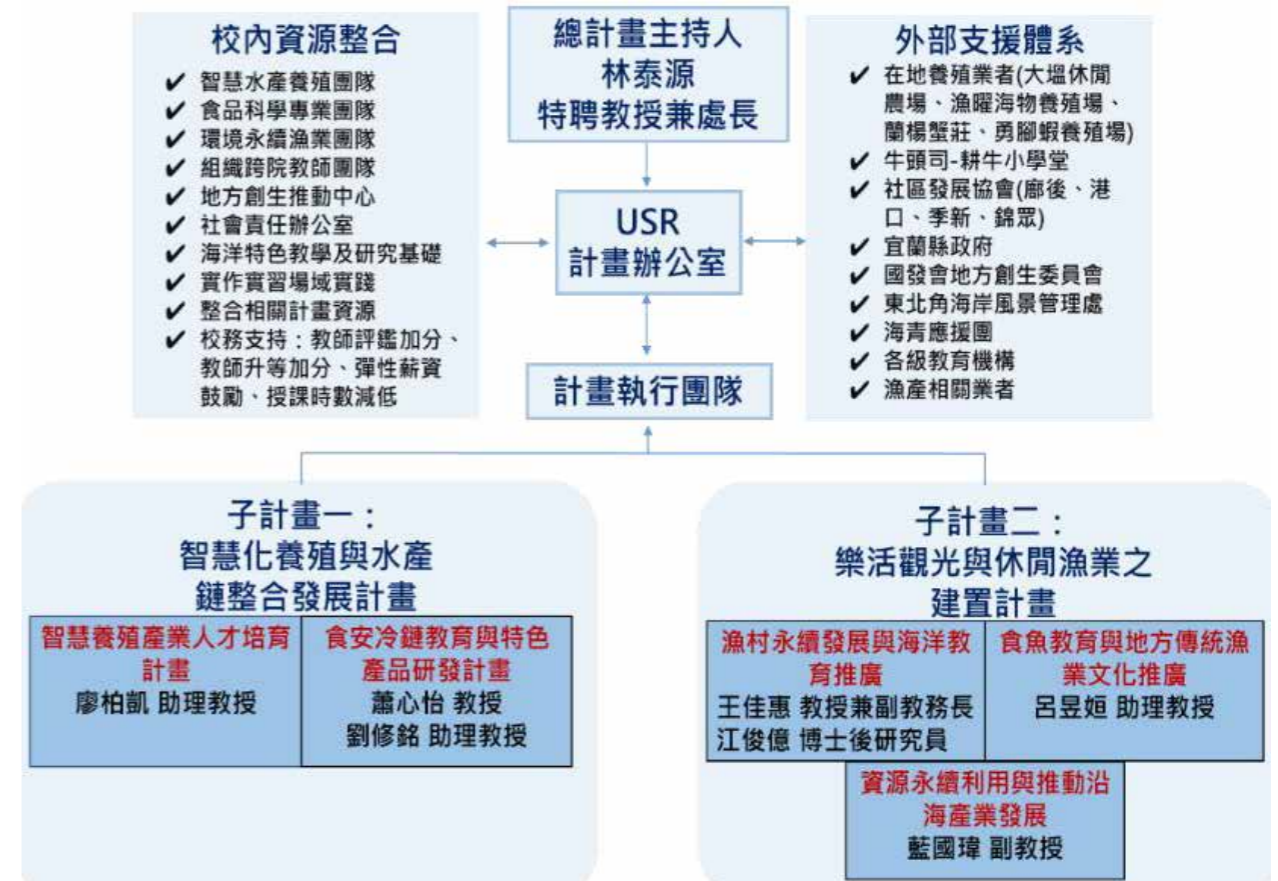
校內資源整合
✔ 智慧水產養殖團隊
✔ 食品科學專業團隊
✔ 環境永續漁業團隊
✔ 組織跨院教師團隊
✔ 地方創生推動中心
✔ 社會責任辦公室
✔ 海洋特色教學及研究基礎
✔ 實作實習場域實踐
✔ 整合相關計畫資源
✔ 校務支持：教師評鑑加分、教師升等加分、彈性薪資鼓勵、授課時數減低

總計畫主持人
林泰源
特聘教授兼處長

USR
計畫辦公室

計畫執行團隊

外部支援體系
✔ 在地養殖業者(大塭休閒農場、漁曜海物養殖場、蘭楊蟹莊、勇腳蝦養殖場)
✔ 牛頭司-耕牛小學堂
✔ 社區發展協會(廍後、港口、季新、錦眾)
✔ 宜蘭縣政府
✔ 國發會地方創生委員會
✔ 東北角海岸風景管理處
✔ 海青應援團
✔ 各級教育機構
✔ 漁產相關業者

子計畫一：
智慧化養殖與水產鏈整合發展計畫

智慧養殖產業人才培育計畫
廖柏凱 助理教授

食安冷鏈教育與特色產品研發計畫
蕭心怡 教授
劉修銘 助理教授

子計畫二：
樂活觀光與休閒漁業之建置計畫

漁村永續發展與海洋教育推廣
王佳惠 教授兼副教務長
江俊億 博士後研究員

食魚教育與地方傳統漁業文化推廣
呂昱姮 助理教授

資源永續利用與推動沿海產業發展
藍國瑋 副教授